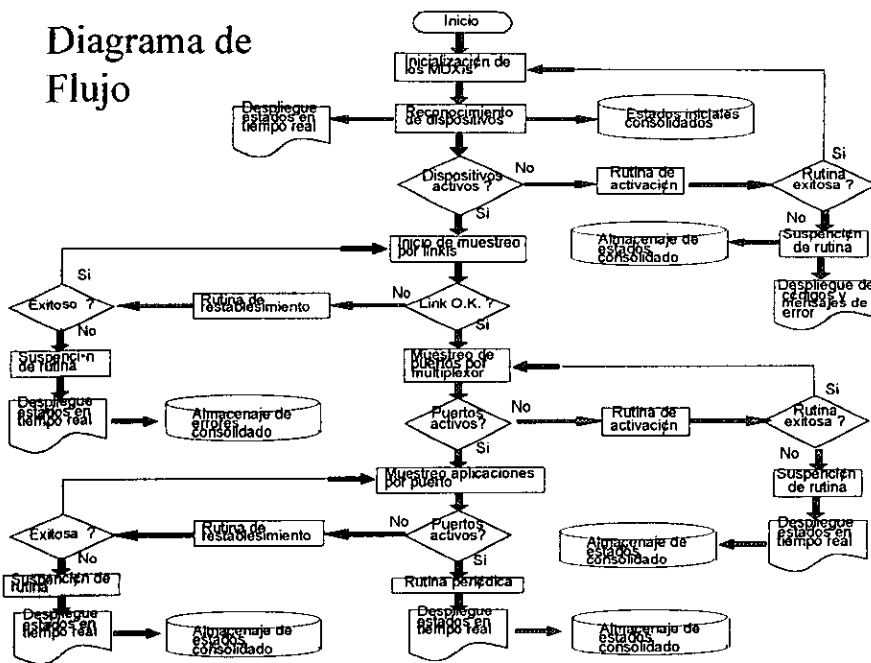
Diagrama de Flujo

Inicio

Inicialización de los MUX's

Despliegue estados en tiempo real

Reconocimiento de dispositivos

Estados iniciales consolidados

Dispositivos activos ?

No

Rutina de activación

Rutina exitosa ?

Si

Si

No

Almacenaje de estados consolidado

Suspención de rutina

Despliegue de códigos y mensajes de error

Inicio de muestreo por links

Si

Exitoso ?

Rutina de restablesimiento

No

Link O.K. ?

No

Si

Suspenci-n de rutina

Muestreo de puertos por multiplexor

Si

Despliegue estados en tiempo real

Almacenaje de errores consolidado

Puertos activos?

No

Rutina de activación

Rutina exitosa ?

Si

No

Muestreo aplicaciones por puerto

Suspención de rutina

Exitosa ?

Rutina de restablesimiento

No

Puertos activos?

Si

No

Despliegue estados en tiempo real

Almacenaje de estados consolidado

Suspención de rutina

Rutina periódica

Despliegue estados en tiempo real

Almacenaje de estados consolidado

Despliegue estados en tiempo real

Almacenaje de estados consolidado